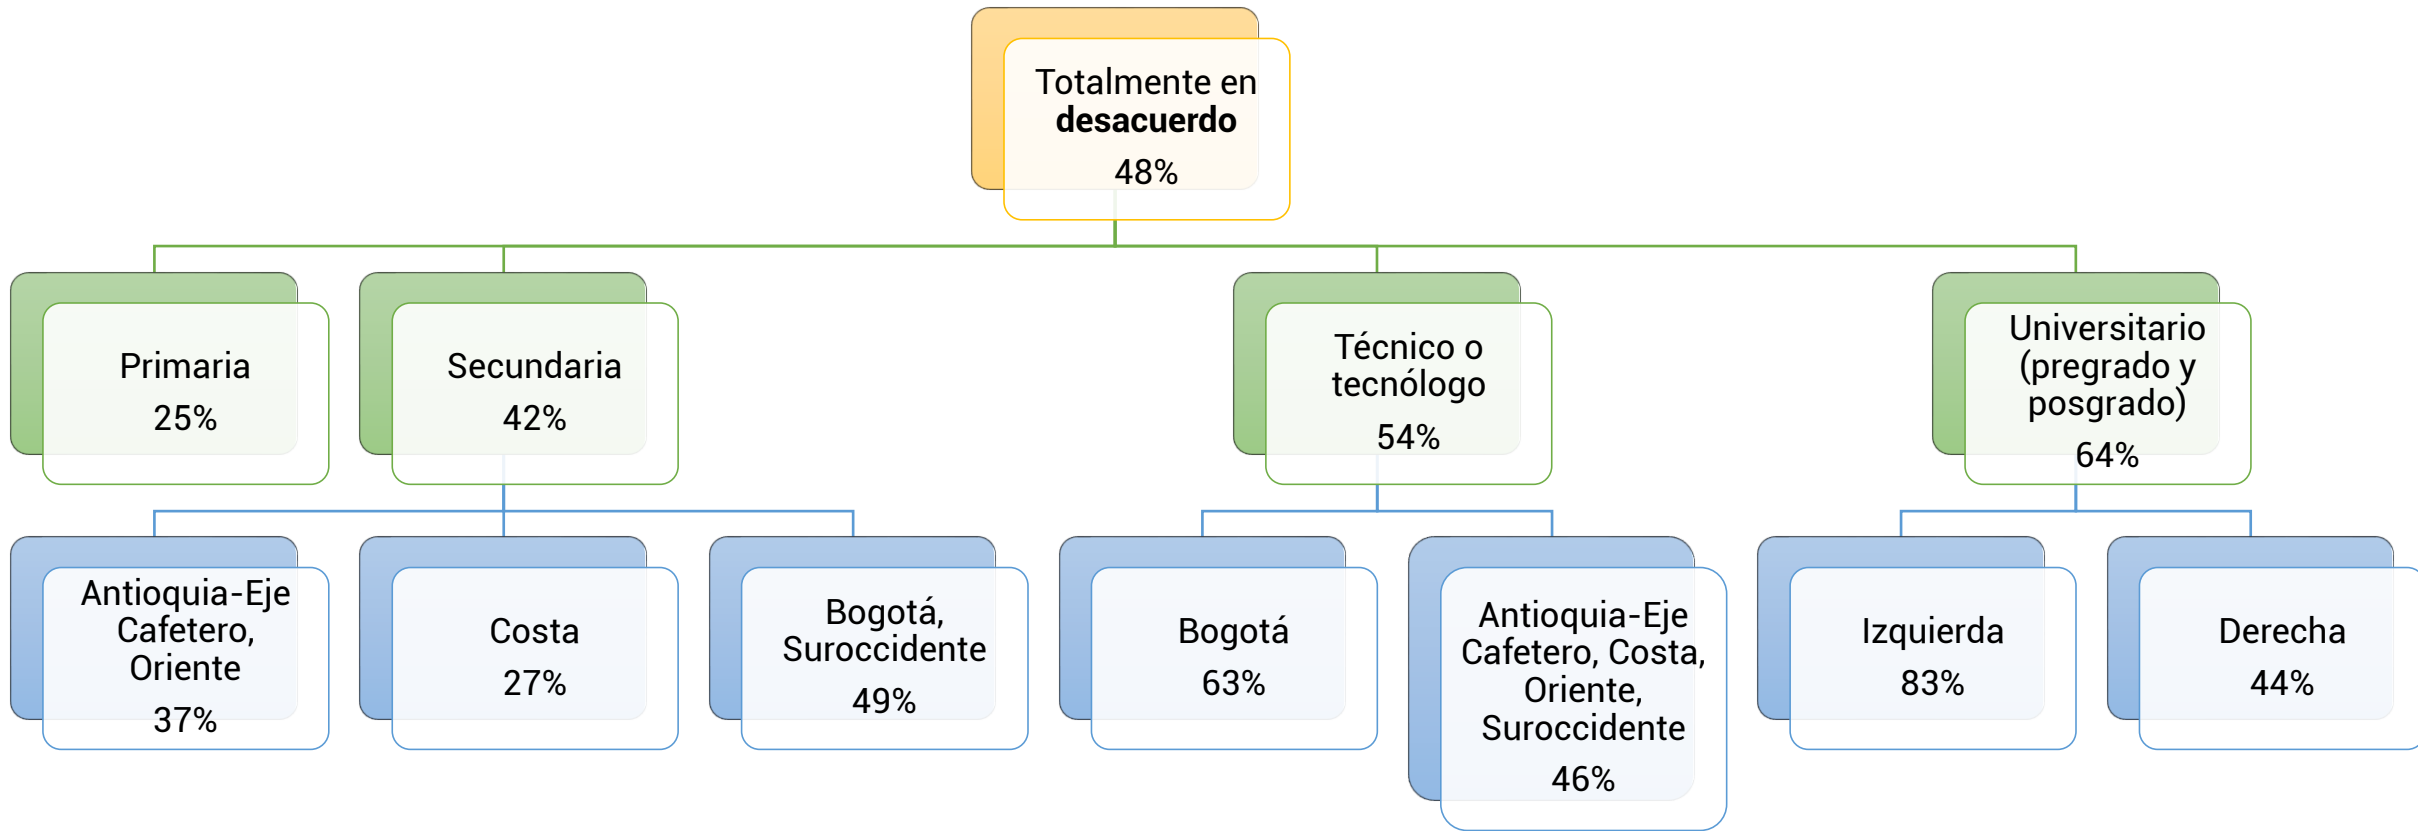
Totalmente en **desacuerdo**
48%

Primaria
25%

Secundaria
42%

Técnico o tecnólogo
54%

Universitario (pregrado y posgrado)
64%

Antioquia-Eje Cafetero, Oriente
37%

Costa
27%

Bogotá, Suroccidente
49%

Bogotá
63%

Antioquia-Eje Cafetero, Costa, Oriente, Suroccidente
46%

Izquierda
83%

Derecha
44%